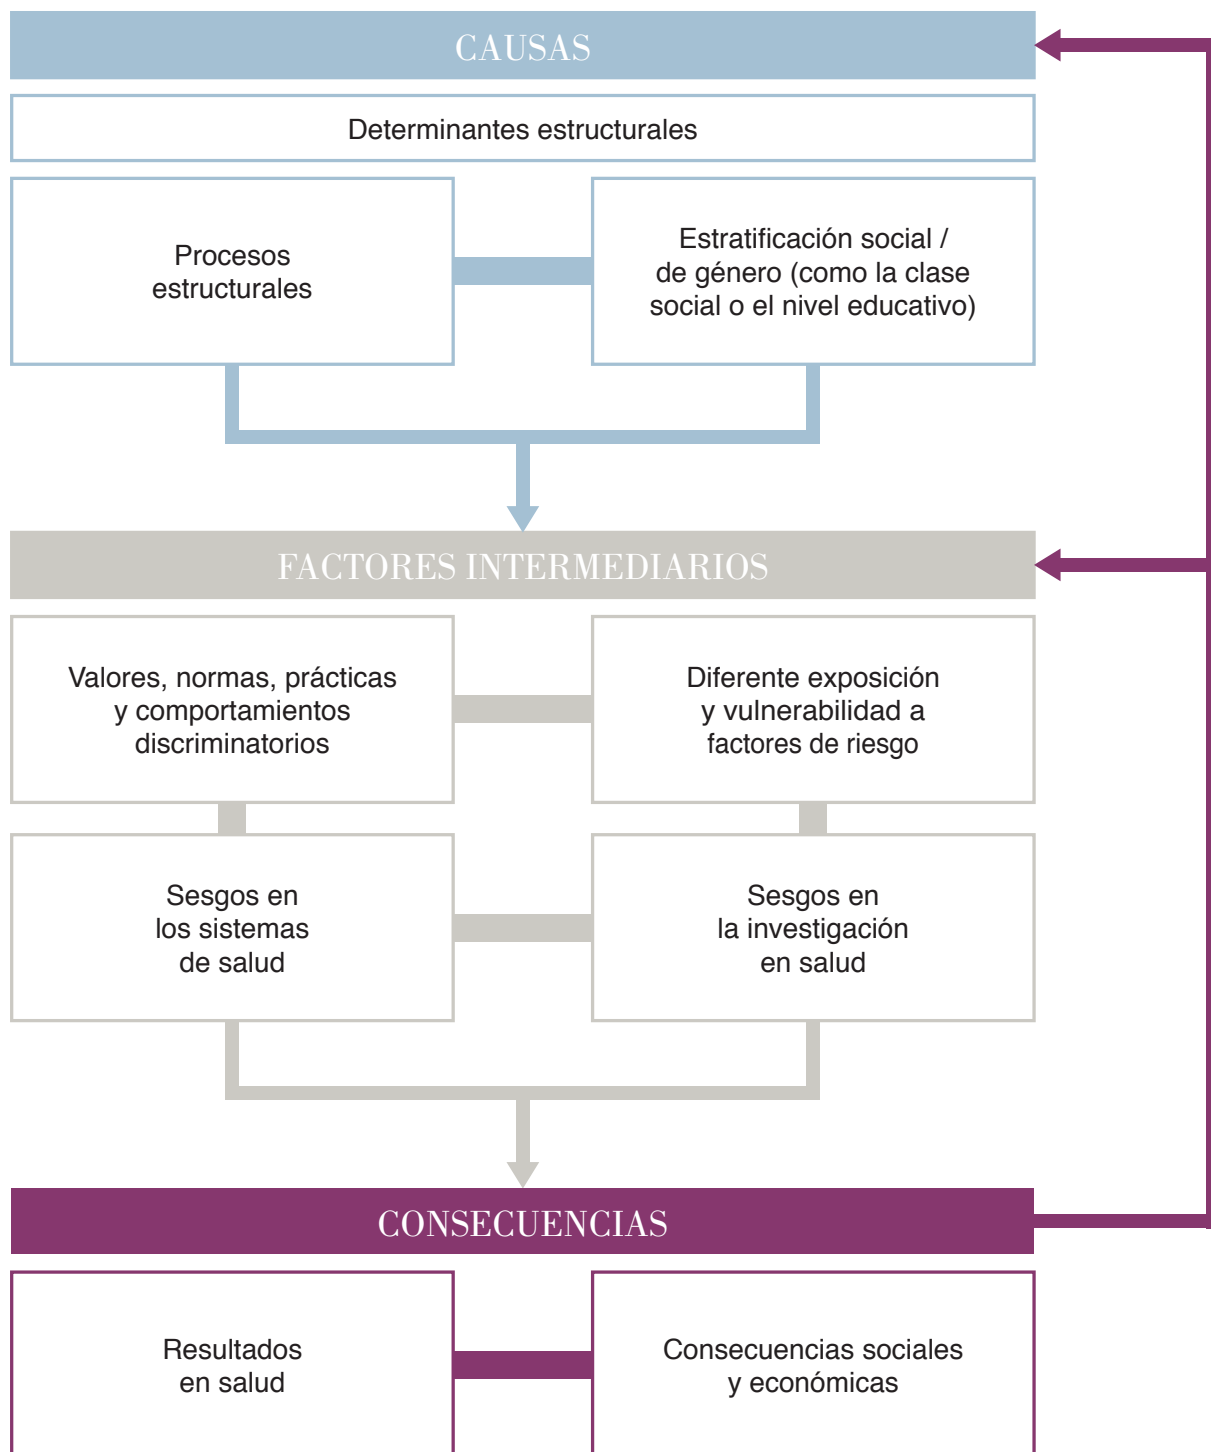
CAUSAS

Determinantes estructurales

Procesos estructurales

Estratificación social / de género (como la clase social o el nivel educativo)

FACTORES INTERMEDIARIOS

Valores, normas, prácticas y comportamientos discriminatorios

Diferente exposición y vulnerabilidad a factores de riesgo

Sesgos en los sistemas de salud

Sesgos en la investigación en salud

CONSECUENCIAS

Resultados en salud

Consecuencias sociales y económicas